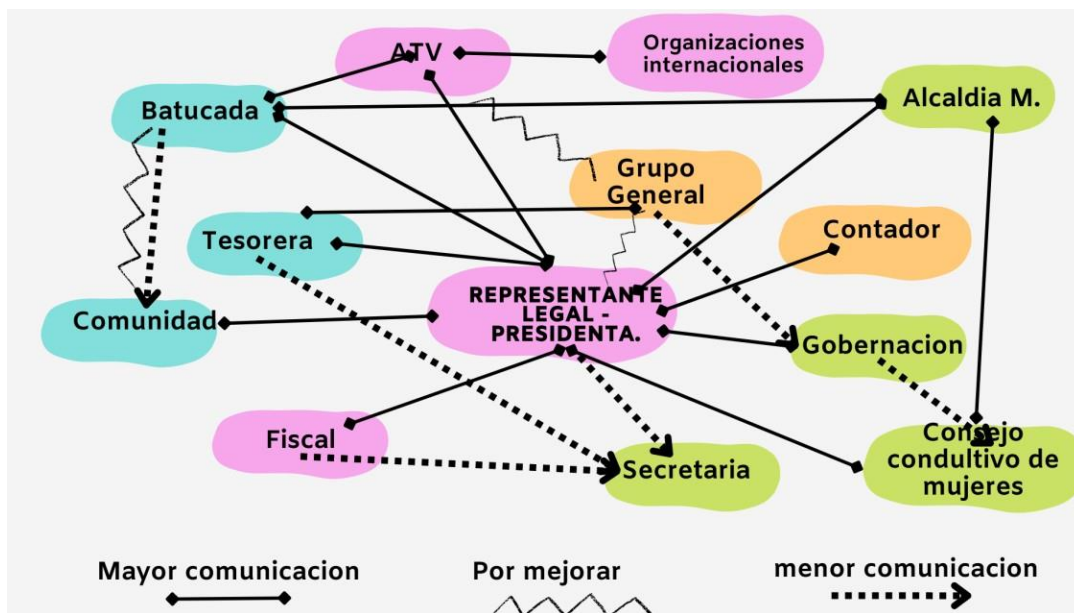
ATV

Organizaciones internacionales

Batucada

Alcaldia M.

Grupo General

Tesorera

Contador

REPRESENTANTE LEGAL - PRESIDENTA.

Comunidad

Gobernacion

Fiscal

Consejo condultivo de mujeres

Secretaria

Mayor comunicacion

Por mejorar

menor comunicacion